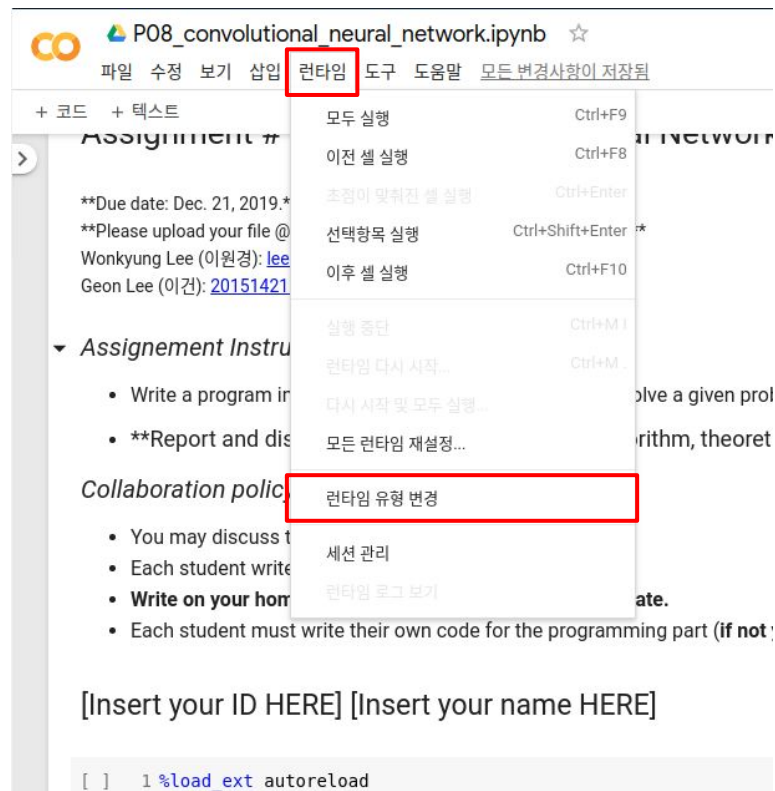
CO P08_convolutional_neural_network.ipynb ☆
파일 수정 보기 삽입 런타임 도구 도움말 모든 변경사항이 저장됨

+ 코드 + 텍스트

Assignment # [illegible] Network

**Due date: Dec. 21, 2019.*
**Please upload your file @ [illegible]*
Wonkyung Lee (이원경): lee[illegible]
Geon Lee (이건): 20151421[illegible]

Assignement Instru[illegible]

• Write a program in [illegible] olve a given prob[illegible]
• **Report and dis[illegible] orithm, theoret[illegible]

Collaboration polic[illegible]

• You may discuss t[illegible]
• Each student write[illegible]
• Write on your hom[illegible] ate.
• Each student must write their own code for the programming part (if not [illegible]

[Insert your ID HERE] [Insert your name HERE]

[ ] 1 %load_ext autoreload

모두 실행 Ctrl+F9
이전 셀 실행 Ctrl+F8
초점이 맞춰진 셀 실행 Ctrl+Enter
선택항목 실행 Ctrl+Shift+Enter
이후 셀 실행 Ctrl+F10
실행 중단 Ctrl+M I
런타임 다시 시작... Ctrl+M .
다시 시작 및 모두 실행...
모든 런타임 재설정...
런타임 유형 변경
세션 관리
런타임 로그 보기